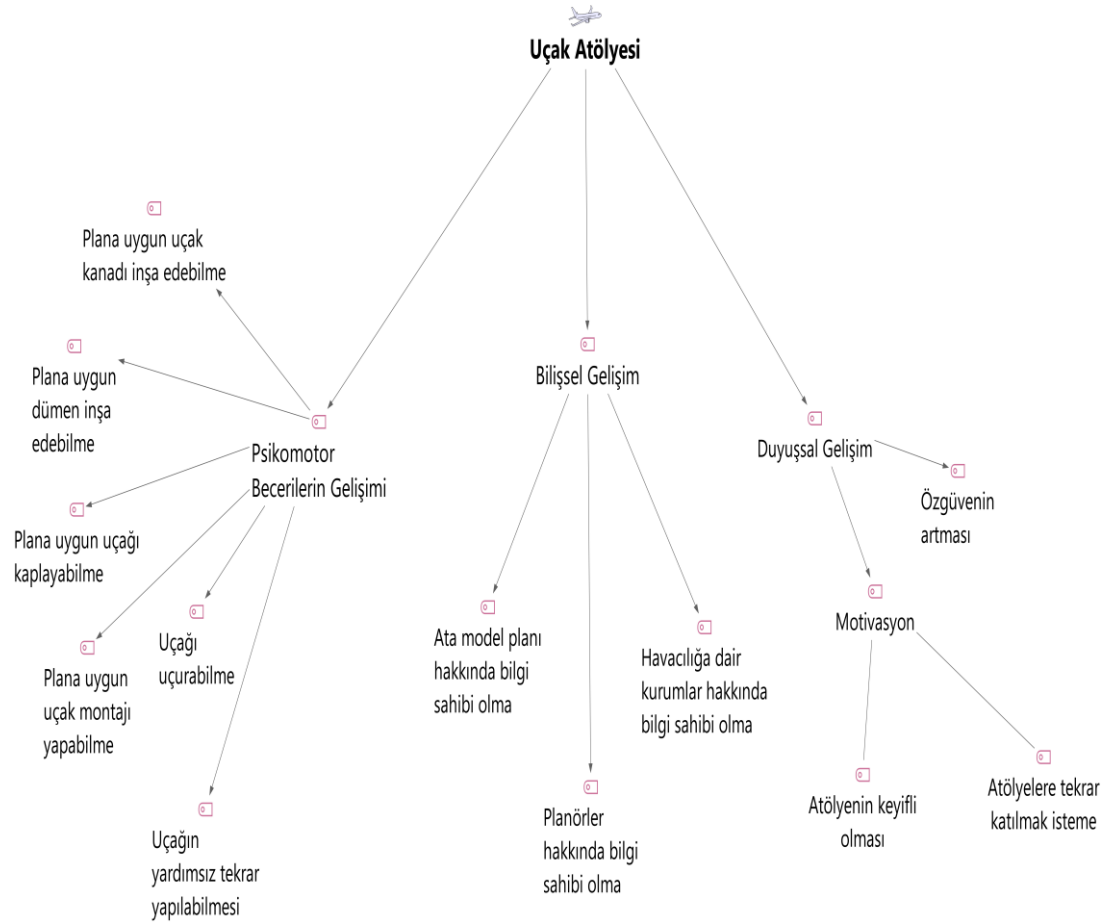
Uçak Atölyesi

Plana uygun uçak kanadı inşa edebilme

Plana uygun dümen inşa edebilme

Psikomotor Becerilerin Gelişimi

Plana uygun uçağı kaplayabilme

Uçağı uçurabilme

Plana uygun uçak montajı yapabilme

Uçağın yardımsız tekrar yapılabilmesi

Bilişsel Gelişim

Ata model planı hakkında bilgi sahibi olma

Havacılığa dair kurumlar hakkında bilgi sahibi olma

Planörler hakkında bilgi sahibi olma

Duyuşsal Gelişim

Özgüvenin artması

Motivasyon

Atölyenin keyifli olması

Atölyelere tekrar katılmak isteme